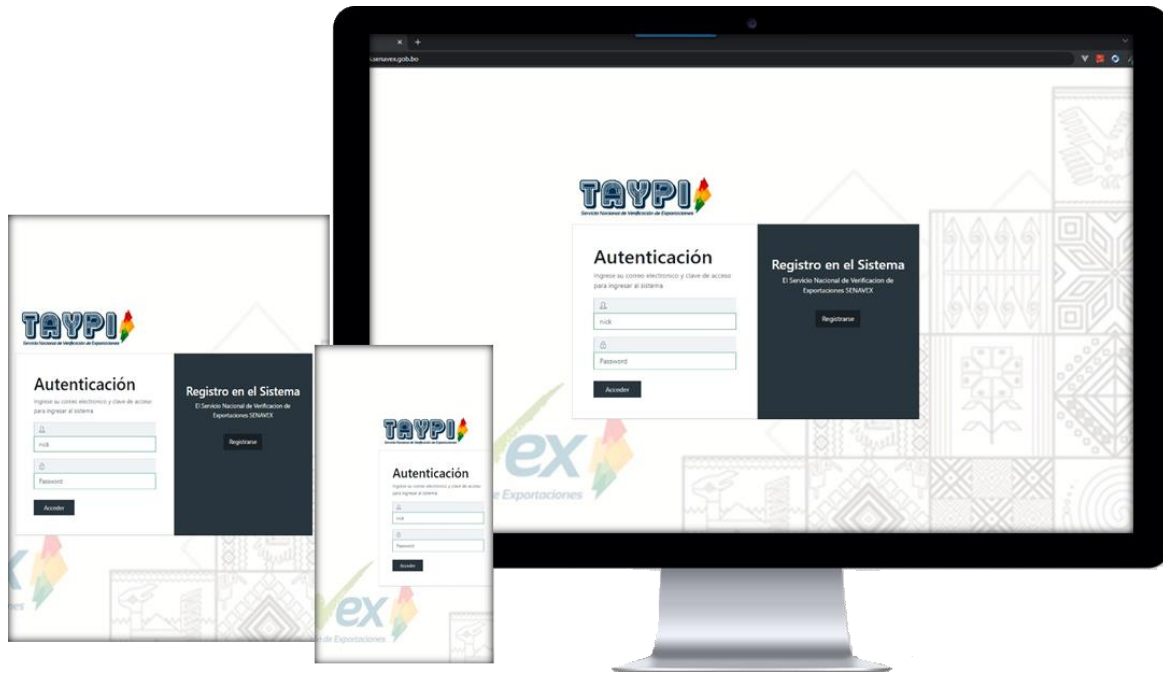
.senavex.gob.bo

TAYPI
Servicio Nacional de Verificación de Exportaciones

Autenticación
Ingrese su correo electronico y clave de acceso para ingresar al sistema
nick
Password
Acceder

Registro en el Sistema
El Servicio Nacional de Verificacion de Exportaciones SENAVEX
Registrarse

ex
de Exportaciones

TAYPI
Servicio Nacional de Verificación de Exportaciones

Autenticación
Ingrese su correo electronico y clave de acceso para ingresar al sistema
nick
Password
Acceder

Registro en el Sistema
El Servicio Nacional de Verificacion de Exportaciones SENAVEX
Registrarse

TAYPI
Servicio Nacional de Verificación de Exportaciones

Autenticación
Ingrese su correo electronico y clave de acceso para ingresar al sistema
nick
Password
Acceder

ex
de Exportaciones